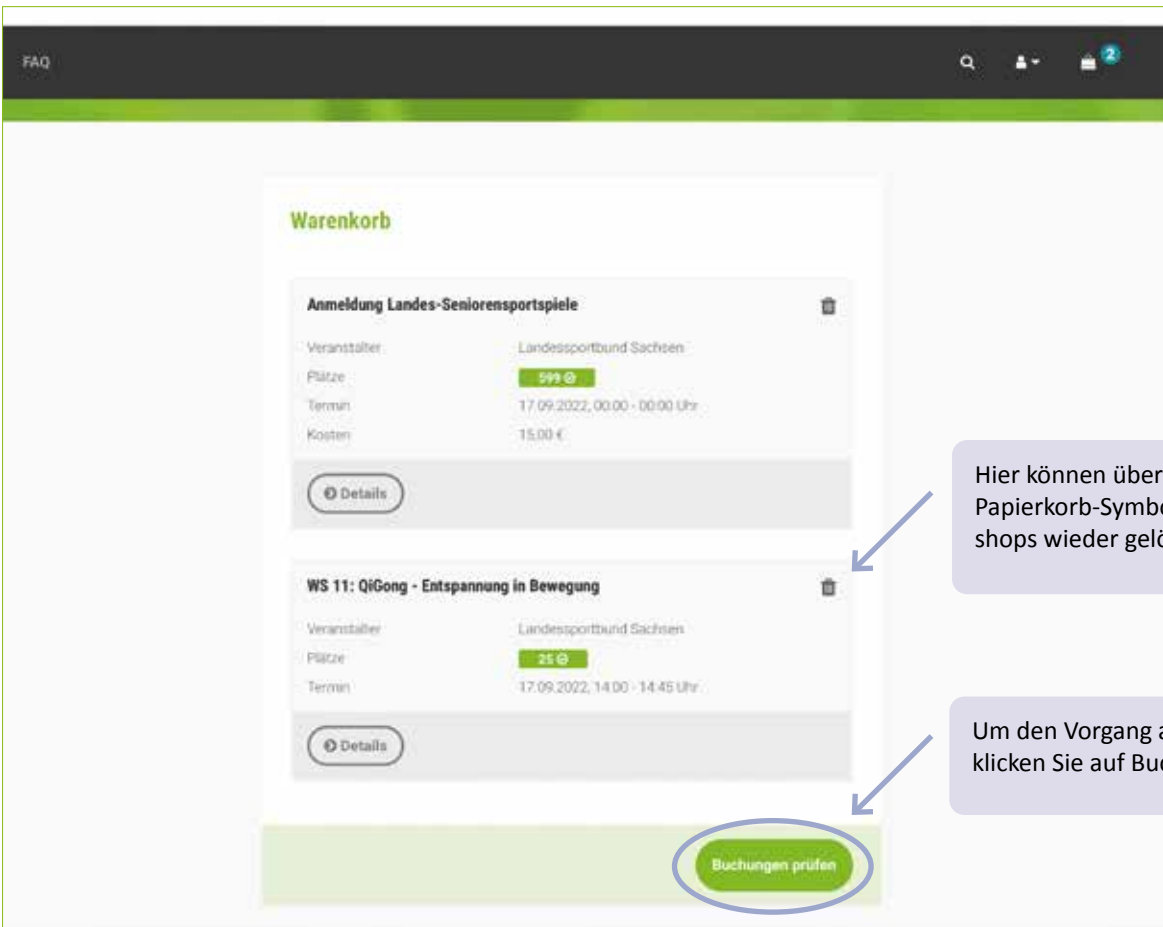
FAQ

2

Warenkorb

Anmeldung Landes-Seniorensportspiele

Veranstalter Landessportbund Sachsen
Plätze 599
Termin 17.09.2022, 00:00 - 00:00 Uhr
Kosten 15,00 €

Details

WS 11: QiGong - Entspannung in Bewegung

Veranstalter Landessportbund Sachsen
Plätze 25
Termin 17.09.2022, 14:00 - 14:45 Uhr

Details

Buchungen prüfen

Hier können über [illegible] Papierkorb-Symb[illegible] shops wieder gel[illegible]

Um den Vorgang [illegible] klicken Sie auf Bu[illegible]